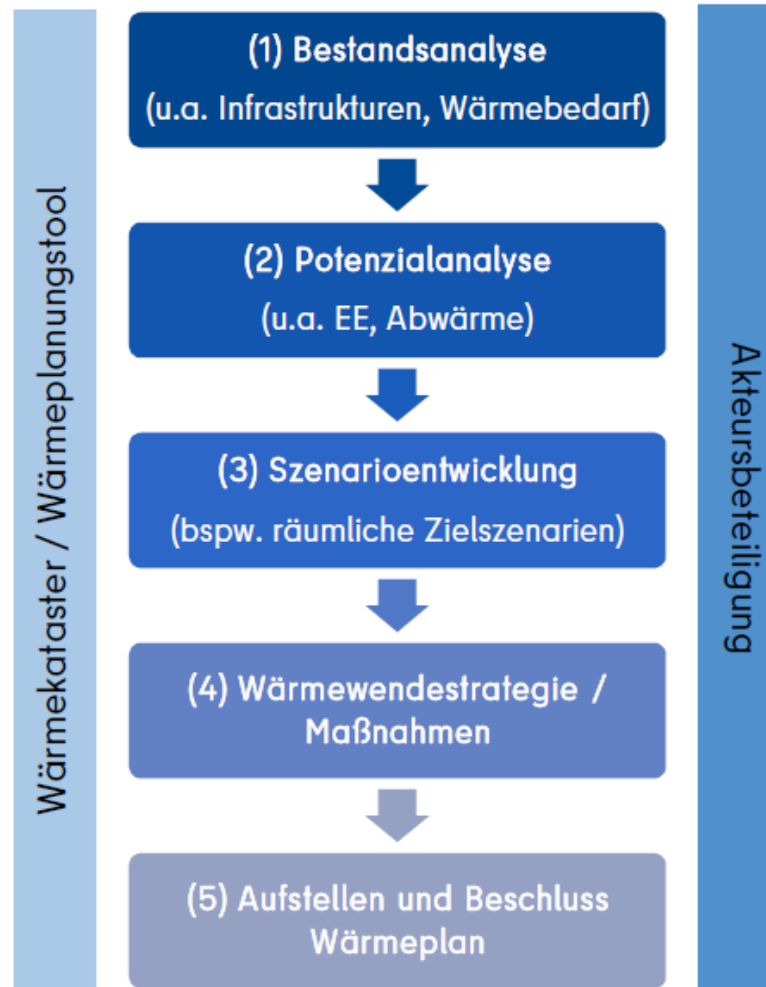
Wärmekataster / Wärmeplanungstool

(1) Bestandsanalyse
(u.a. Infrastrukturen, Wärmebedarf)

(2) Potenzialanalyse
(u.a. EE, Abwärme)

(3) Szenarioentwicklung
(bspw. räumliche Zielszenarien)

(4) Wärmewendestrategie / Maßnahmen

(5) Aufstellen und Beschluss Wärmeplan

Akteursbeteiligung